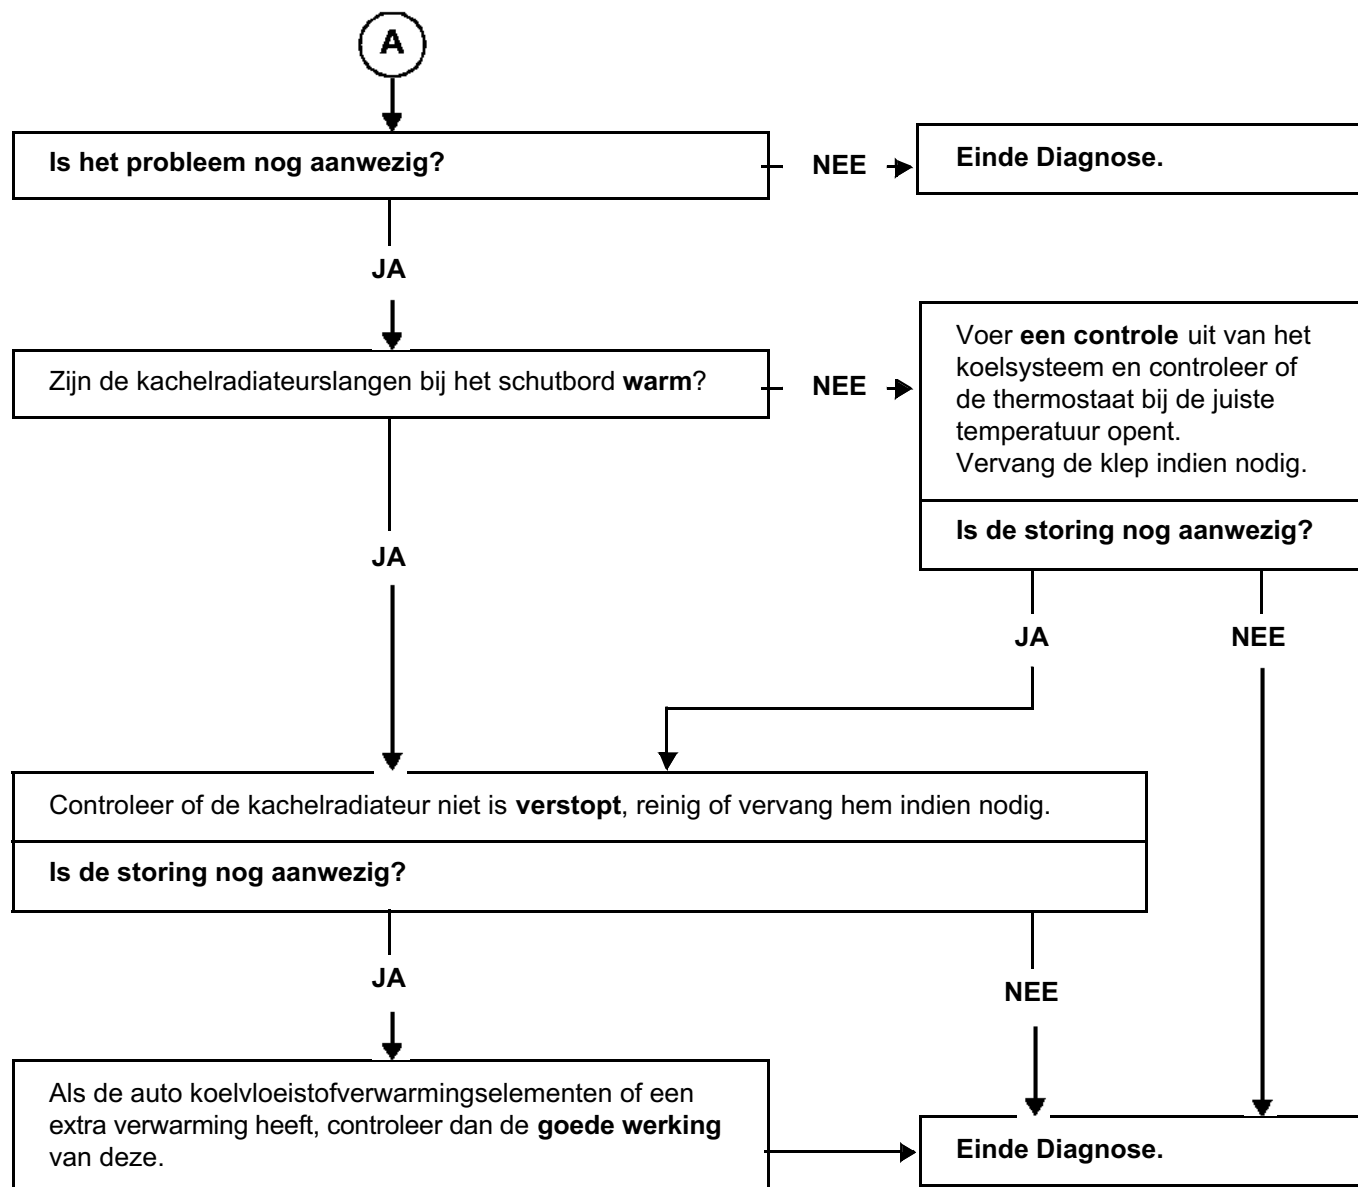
A

Is het probleem nog aanwezig?

NEE

Einde Diagnose.

JA

Zijn de kachelradiateurslangen bij het schutbord warm?

NEE

Voer een controle uit van het koelsysteem en controleer of de thermostaat bij de juiste temperatuur opent.
Vervang de klep indien nodig.

Is de storing nog aanwezig?

JA

JA

NEE

Controleer of de kachelradiateur niet is verstopt, reinig of vervang hem indien nodig.

Is de storing nog aanwezig?

JA

NEE

Als de auto koelvloeistofverwarmingselementen of een extra verwarming heeft, controleer dan de goede werking van deze.

Einde Diagnose.